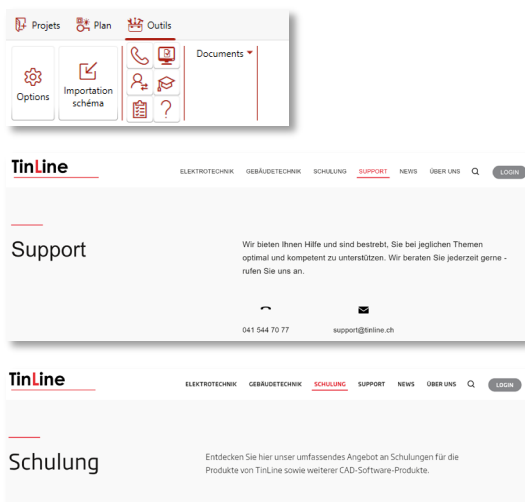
Projets Plan Outils

Options

Importation schéma

Documents

?

TinLine

ELEKTROTECHNIK GEBÄUDETECHNIK SCHULUNG SUPPORT NEWS ÜBER UNS LOGIN

Support

Wir bieten Ihnen Hilfe und sind bestrebt, Sie bei jeglichen Themen optimal und kompetent zu unterstützen. Wir beraten Sie jederzeit gerne - rufen Sie uns an.

041 544 70 77

support@tinline.ch

TinLine

ELEKTROTECHNIK GEBÄUDETECHNIK SCHULUNG SUPPORT NEWS ÜBER UNS LOGIN

Schulung

Entdecken Sie hier unser umfassendes Angebot an Schulungen für die Produkte von TinLine sowie weiterer CAD-Software-Produkte.